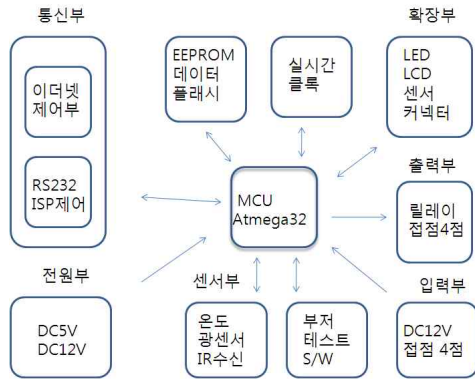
통신부

이더넷
제어부

RS232
ISP제어

EEPROM
데이터
플래시

실시간
클록

확장부

LED
LCD
센서
커넥터

MCU
Atmega32

출력부

릴레이
접점4점

전원부

DC5V
DC12V

센서부

온도
광센서
IR수신

부저
테스트
S/W

입력부

DC12V
접점 4점